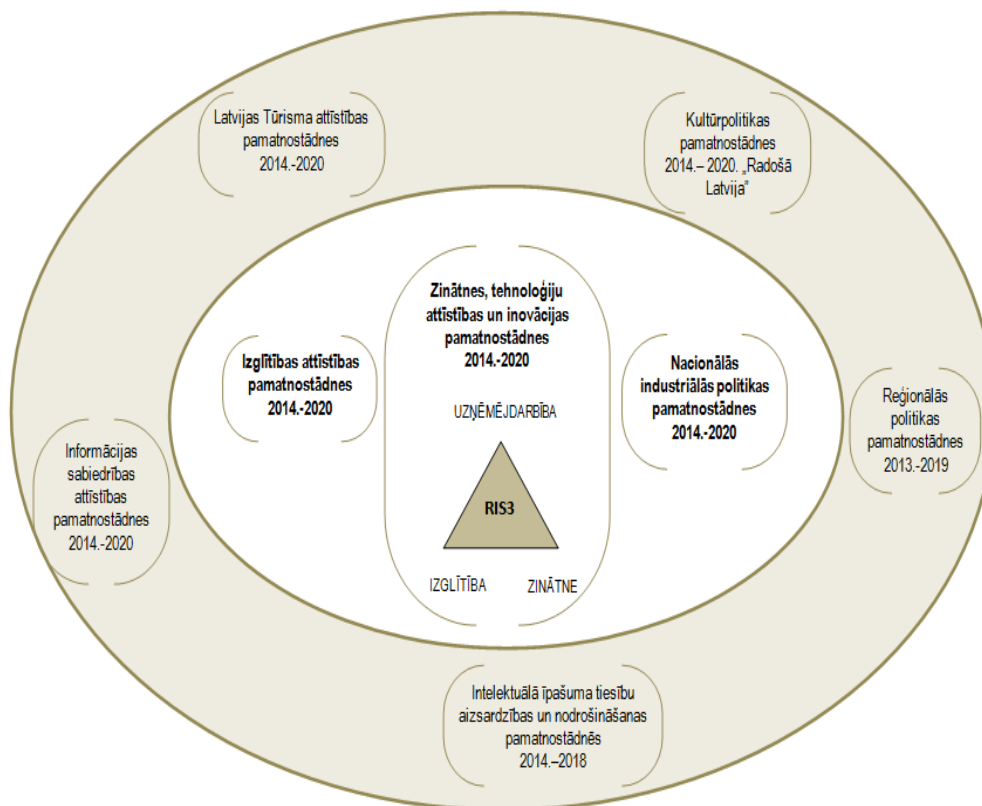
Latvijas Tūrisma attīstības pamatnostādnes 2014.-2020

Kultūrpolitikas pamatnostādnes 2014.– 2020. „Radošā Latvija"

Zinātnes, tehnoloģiju attīstības un inovācijas pamatnostādnes 2014.-2020

Izglītības attīstības pamatnostādnes 2014.-2020

Nacionālās industriālās politikas pamatnostādnes 2014.-2020

Reģionālās politikas pamatnostādnes 2013.-2019

UZŅĒMĒJDARBĪBA

RIS3

IZGLĪTĪBA

ZINĀTNE

Informācijas sabiedrības attīstības pamatnostādnes 2014.-2020

Intelektuālā īpašuma tiesību aizsardzības un nodrošināšanas pamatnostādnēs 2014.–2018